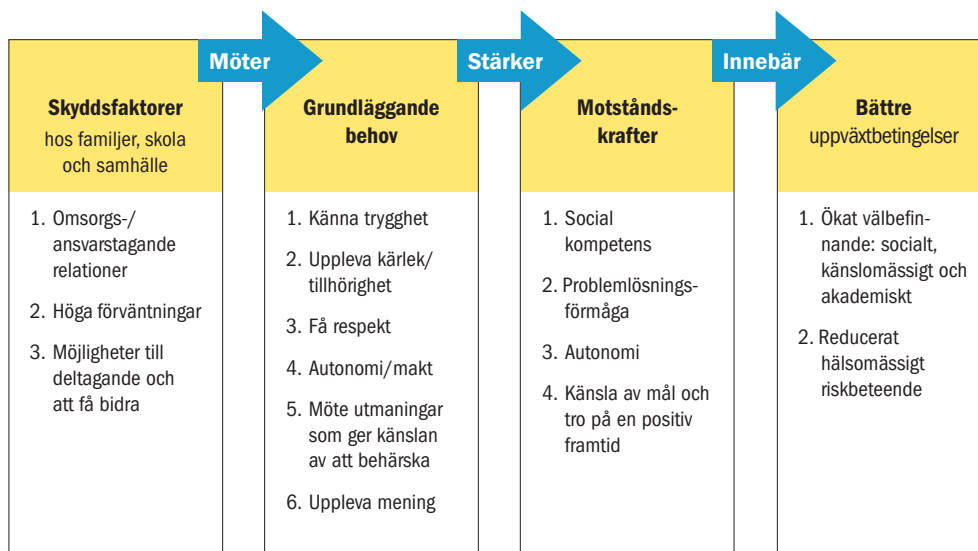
Möter

Stärker

Innebär

**Skyddsfaktorer**
hos familjer, skola och samhälle

1. Omsorgs-/ansvarstagande relationer
2. Höga förväntningar
3. Möjligheter till deltagande och att få bidra

**Grundläggande behov**

1. Känna trygghet
2. Uppleva kärlek/tillhörighet
3. Få respekt
4. Autonomi/makt
5. Möte utmaningar som ger känslan av att behärska
6. Uppleva mening

**Motstånds-krafter**

1. Social kompetens
2. Problemlösnings-förmåga
3. Autonomi
4. Känsla av mål och tro på en positiv framtid

**Bättre**
uppväxtbetingelser

1. Ökat välbefinnande: socialt, känslomässigt och akademiskt
2. Reducerat hälsomässigt riskbeteende